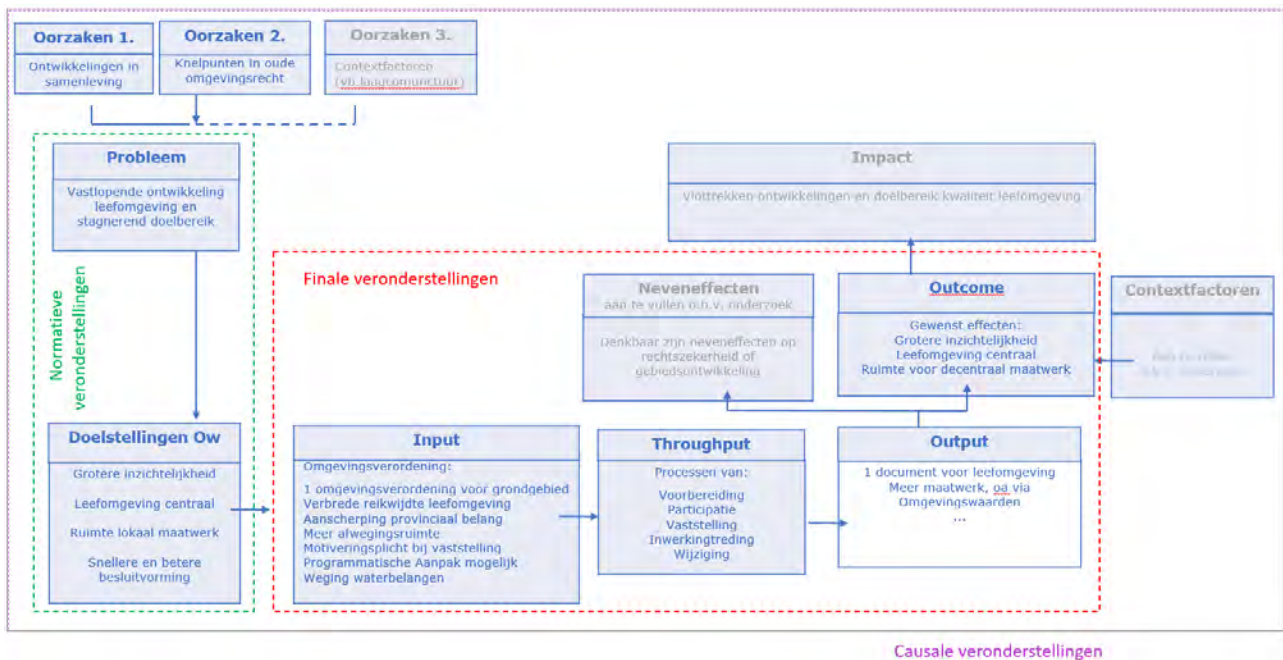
Oorzaken 1.
Ontwikkelingen in samenleving

Oorzaken 2.
Knelpunten in oude omgevingsrecht

Oorzaken 3.
Contextfactoren (vb. laagconjunctuur)

Normatieve veronderstellingen

Probleem
Vastlopende ontwikkeling leefomgeving en stagnerend doelbereik

Doelstellingen Ow
Grotere inzichtelijkheid
Leefomgeving centraal
Ruimte lokaal maatwerk
Snellere en betere besluitvorming

Impact
Vlottrekken ontwikkelingen en doelbereik kwaliteit leefomgeving

Finale veronderstellingen

Neveneffecten
aan te vullen o.b.v. onderzoek
Denkbaar zijn neveneffecten op rechtszekerheid of gebiedsontwikkeling

Outcome
Gewenst effecten:
Grotere inzichtelijkheid
Leefomgeving centraal
Ruimte voor decentraal maatwerk

Contextfactoren
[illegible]

Input
Omgevingsverordening:
1 omgevingsverordening voor grondgebied
Verbrede reikwijdte leefomgeving
Aanscherping provinciaal belang
Meer afwegingsruimte
Motiveringsplicht bij vaststelling
Programmatische Aanpak mogelijk
Weging waterbelangen

Throughput
Processen van:
Voorbereiding
Participatie
Vaststelling
Inwerkingtreding
Wijziging

Output
1 document voor leefomgeving
Meer maatwerk, oa via Omgevingswaarden
...

Causale veronderstellingen